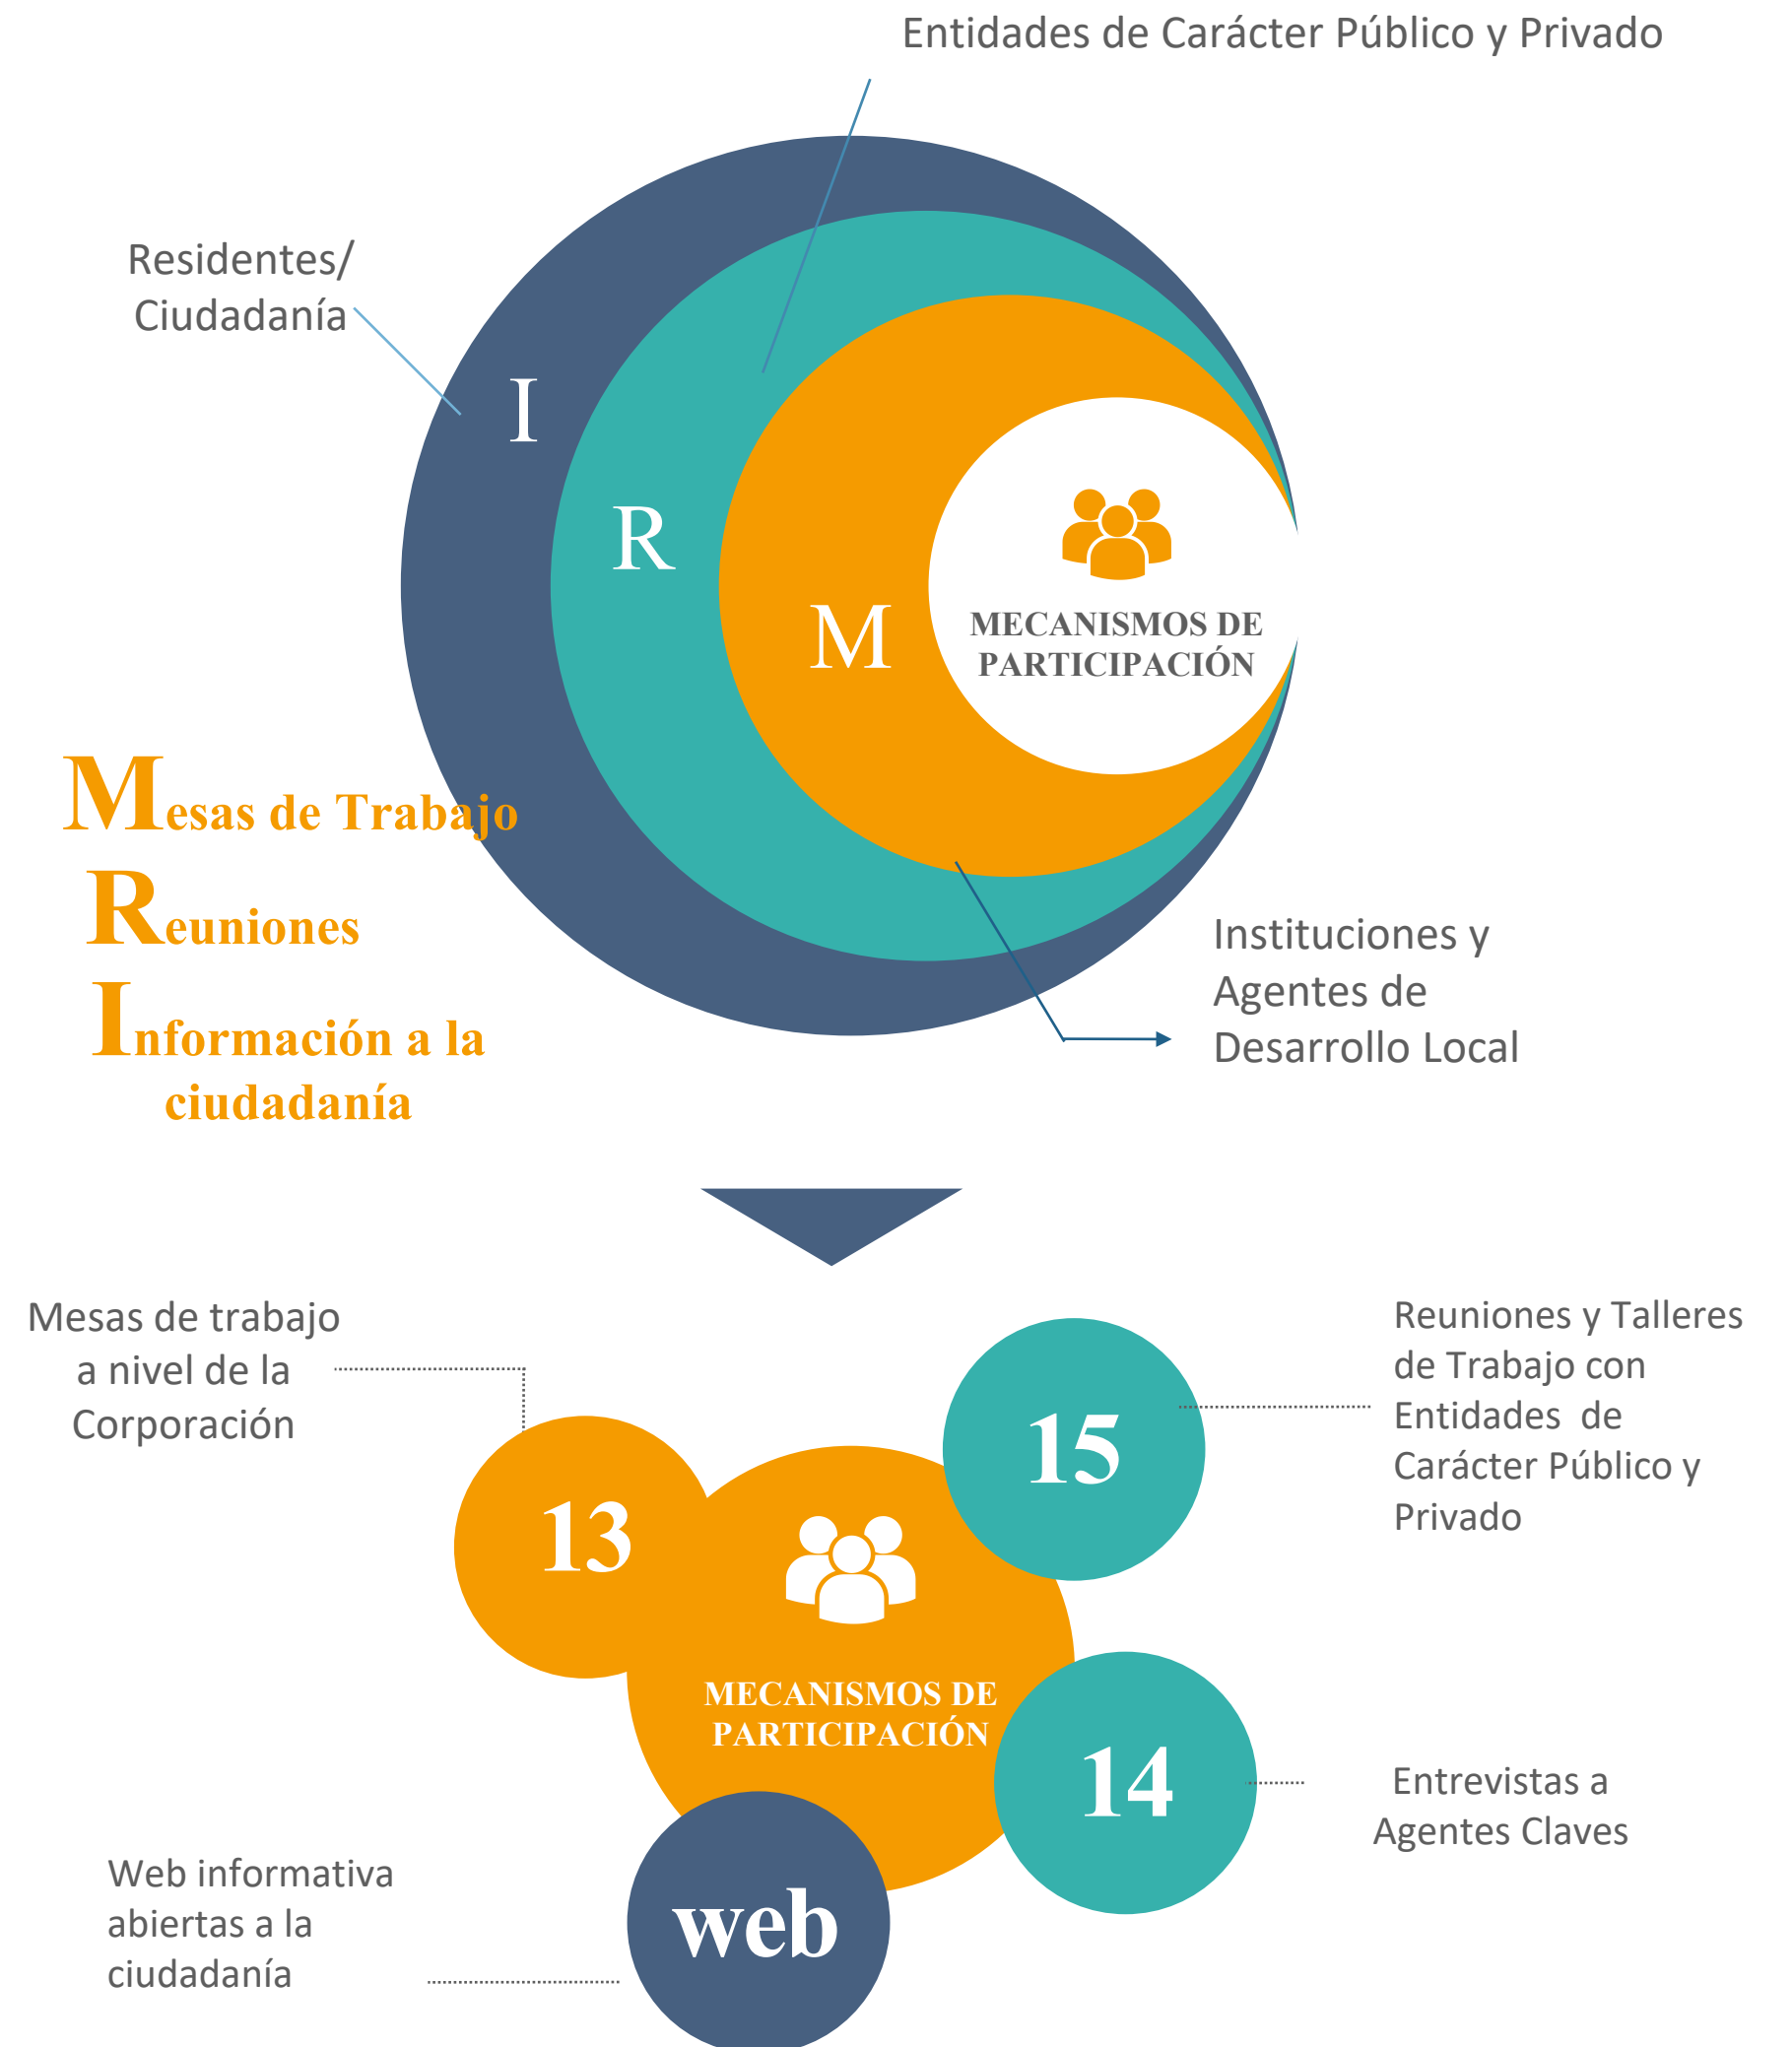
Entidades de Carácter Público y Privado

Residentes/ Ciudadanía

I

R

M

MECANISMOS DE PARTICIPACIÓN

Mesas de Trabajo
Reuniones
Información a la ciudadanía

Instituciones y Agentes de Desarrollo Local

Mesas de trabajo a nivel de la Corporación

Reuniones y Talleres de Trabajo con Entidades de Carácter Público y Privado

15

13

MECANISMOS DE PARTICIPACIÓN

14

Entrevistas a Agentes Claves

Web informativa abiertas a la ciudadanía

web